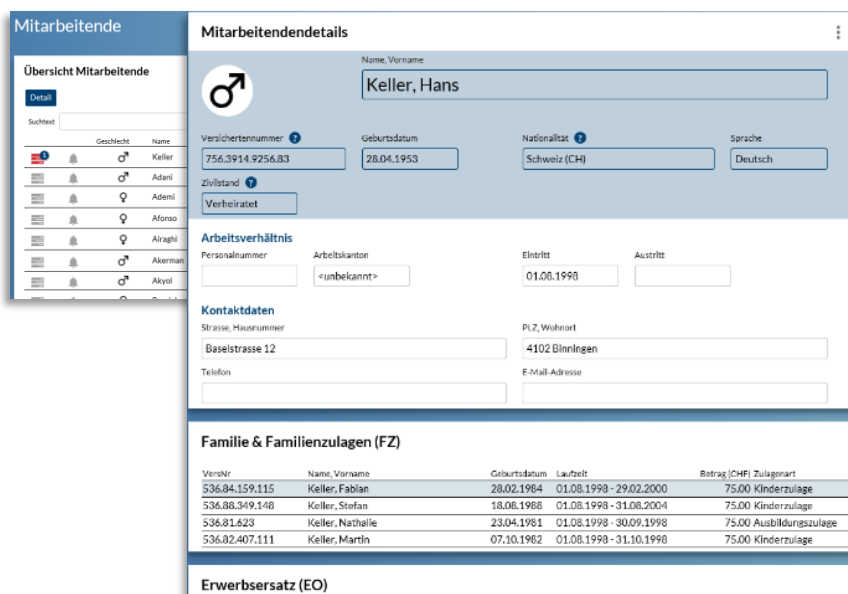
Mitarbeitende

Übersicht Mitarbeitende

Detail

Suchtext

| | | Geschlecht | Name |
|---|---|---|---|
| 1 | | ♂ | Keller |
| | | ♂ | Adani |
| | | ♀ | Ademi |
| | | ♀ | Afonso |
| | | ♀ | Airaghi |
| | | ♂ | Akerman |
| | | ♂ | Akyol |

Mitarbeitendendetails

♂

Name, Vorname
Keller, Hans

Versichertennummer ?
756.3914.9256.83

Geburtsdatum
28.04.1953

Nationalität ?
Schweiz (CH)

Sprache
Deutsch

Zivilstand ?
Verheiratet

Arbeitsverhältnis

Personalnummer

Arbeitskanton
<unbekannt>

Eintritt
01.08.1998

Austritt

Kontaktdaten

Strasse, Hausnummer
Baselstrasse 12

PLZ, Wohnort
4102 Binningen

Telefon

E-Mail-Adresse

Familie & Familienzulagen (FZ)

| VersNr | Name, Vorname | Geburtsdatum | Laufzeit | Betrag (CHF) | Zulagenart |
|---|---|---|---|---|---|
| 536.84.159.115 | Keller, Fabian | 28.02.1984 | 01.08.1998 - 29.02.2000 | 75.00 | Kinderzulage |
| 536.88.349.148 | Keller, Stefan | 18.08.1988 | 01.08.1998 - 31.08.2004 | 75.00 | Kinderzulage |
| 536.81.623 | Keller, Nathalie | 23.04.1981 | 01.08.1998 - 30.09.1998 | 75.00 | Ausbildungszulage |
| 536.82.407.111 | Keller, Martin | 07.10.1982 | 01.08.1998 - 31.10.1998 | 75.00 | Kinderzulage |

Erwerbsersatz (EO)